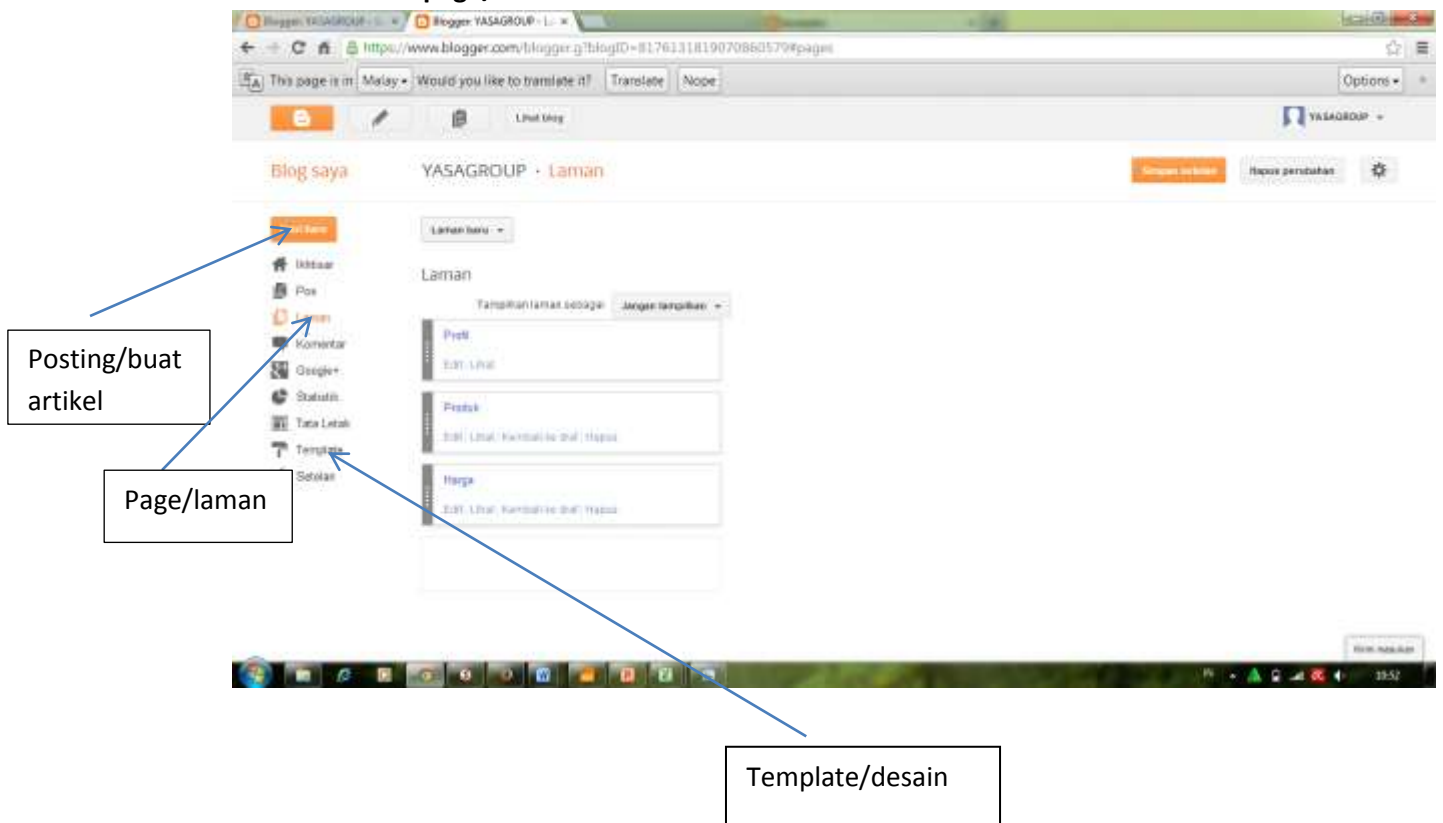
Blogger: YASAGROUP - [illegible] | Blogger: YASAGROUP - L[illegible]

https://www.blogger.com/blogger.g?blogID=8176131819070860579#pages

This page is in Malay ▾ Would you like to translate it? Translate Nope Options ▾

Lihat blog

YASAGROUP ▾

Blog saya

YASAGROUP · Laman

Simpan tertata

Hapus perubahan

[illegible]

Laman baru ▾

Ikhtisar

Pos

Laman

Komentar

Google+

Statistik

Tata Letak

Template

Setelan

Laman

Tampilkan laman sebagai: Jangan tampilkan ▾

Profil

Edit | Lihat

Produk

Edit | Lihat | Kembali ke draf | Hapus

Harga

Edit | Lihat | Kembali ke draf | Hapus

Kirim masukan

19:52

Posting/buat artikel

Page/laman

Template/desain